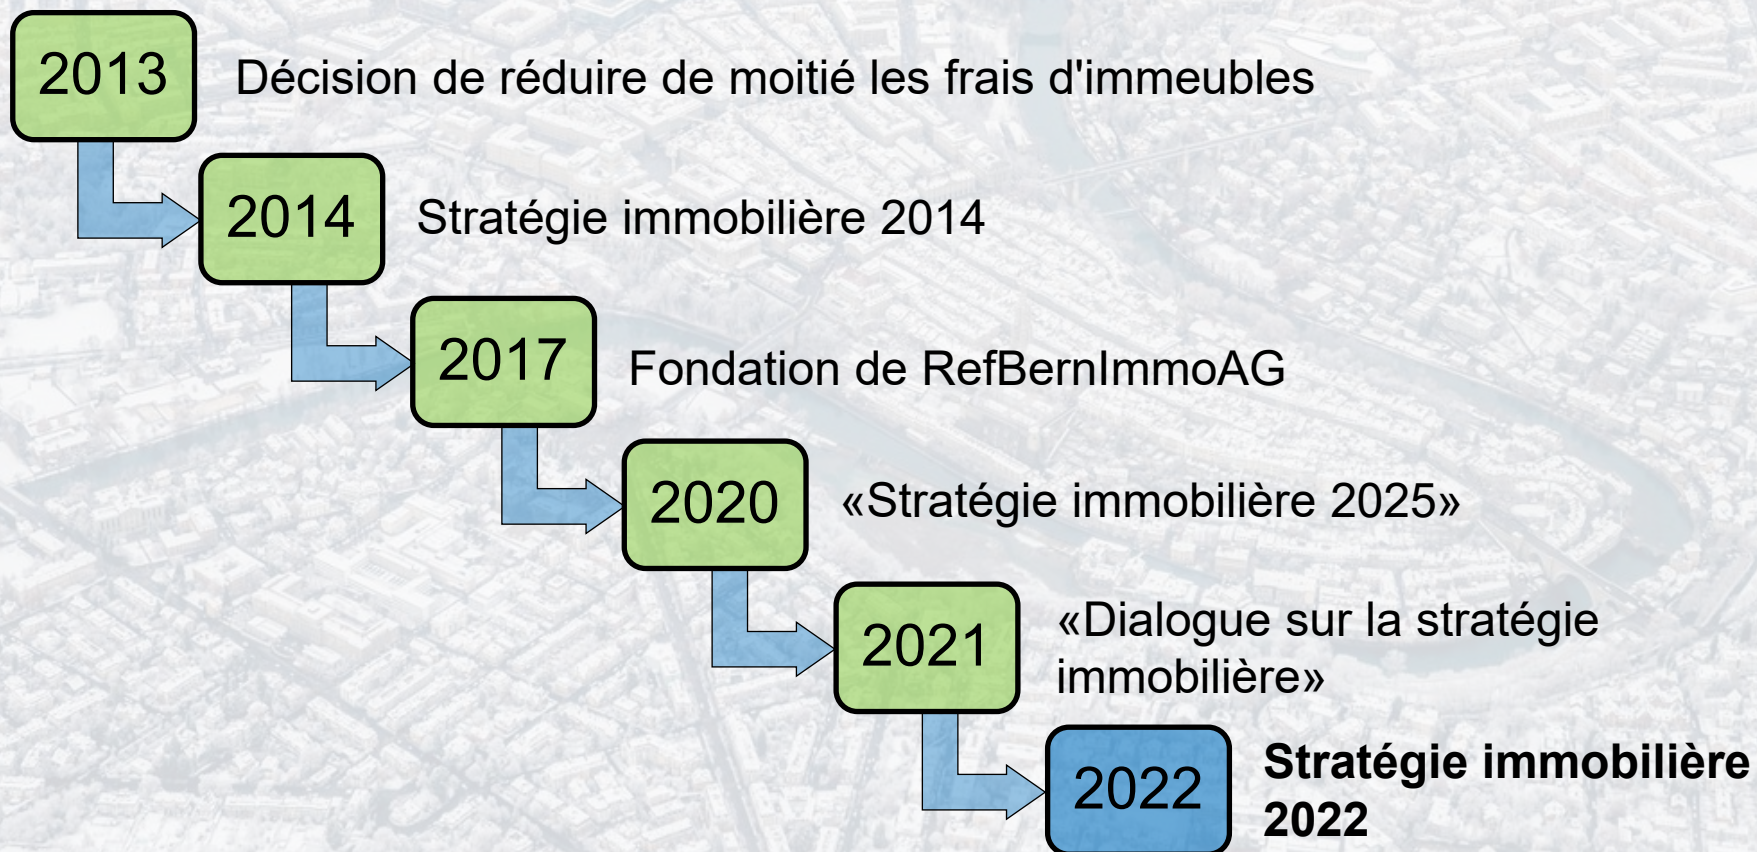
2013 Décision de réduire de moitié les frais d'immeubles

2014 Stratégie immobilière 2014

2017 Fondation de RefBernImmoAG

2020 «Stratégie immobilière 2025»

2021 «Dialogue sur la stratégie immobilière»

2022 **Stratégie immobilière 2022**